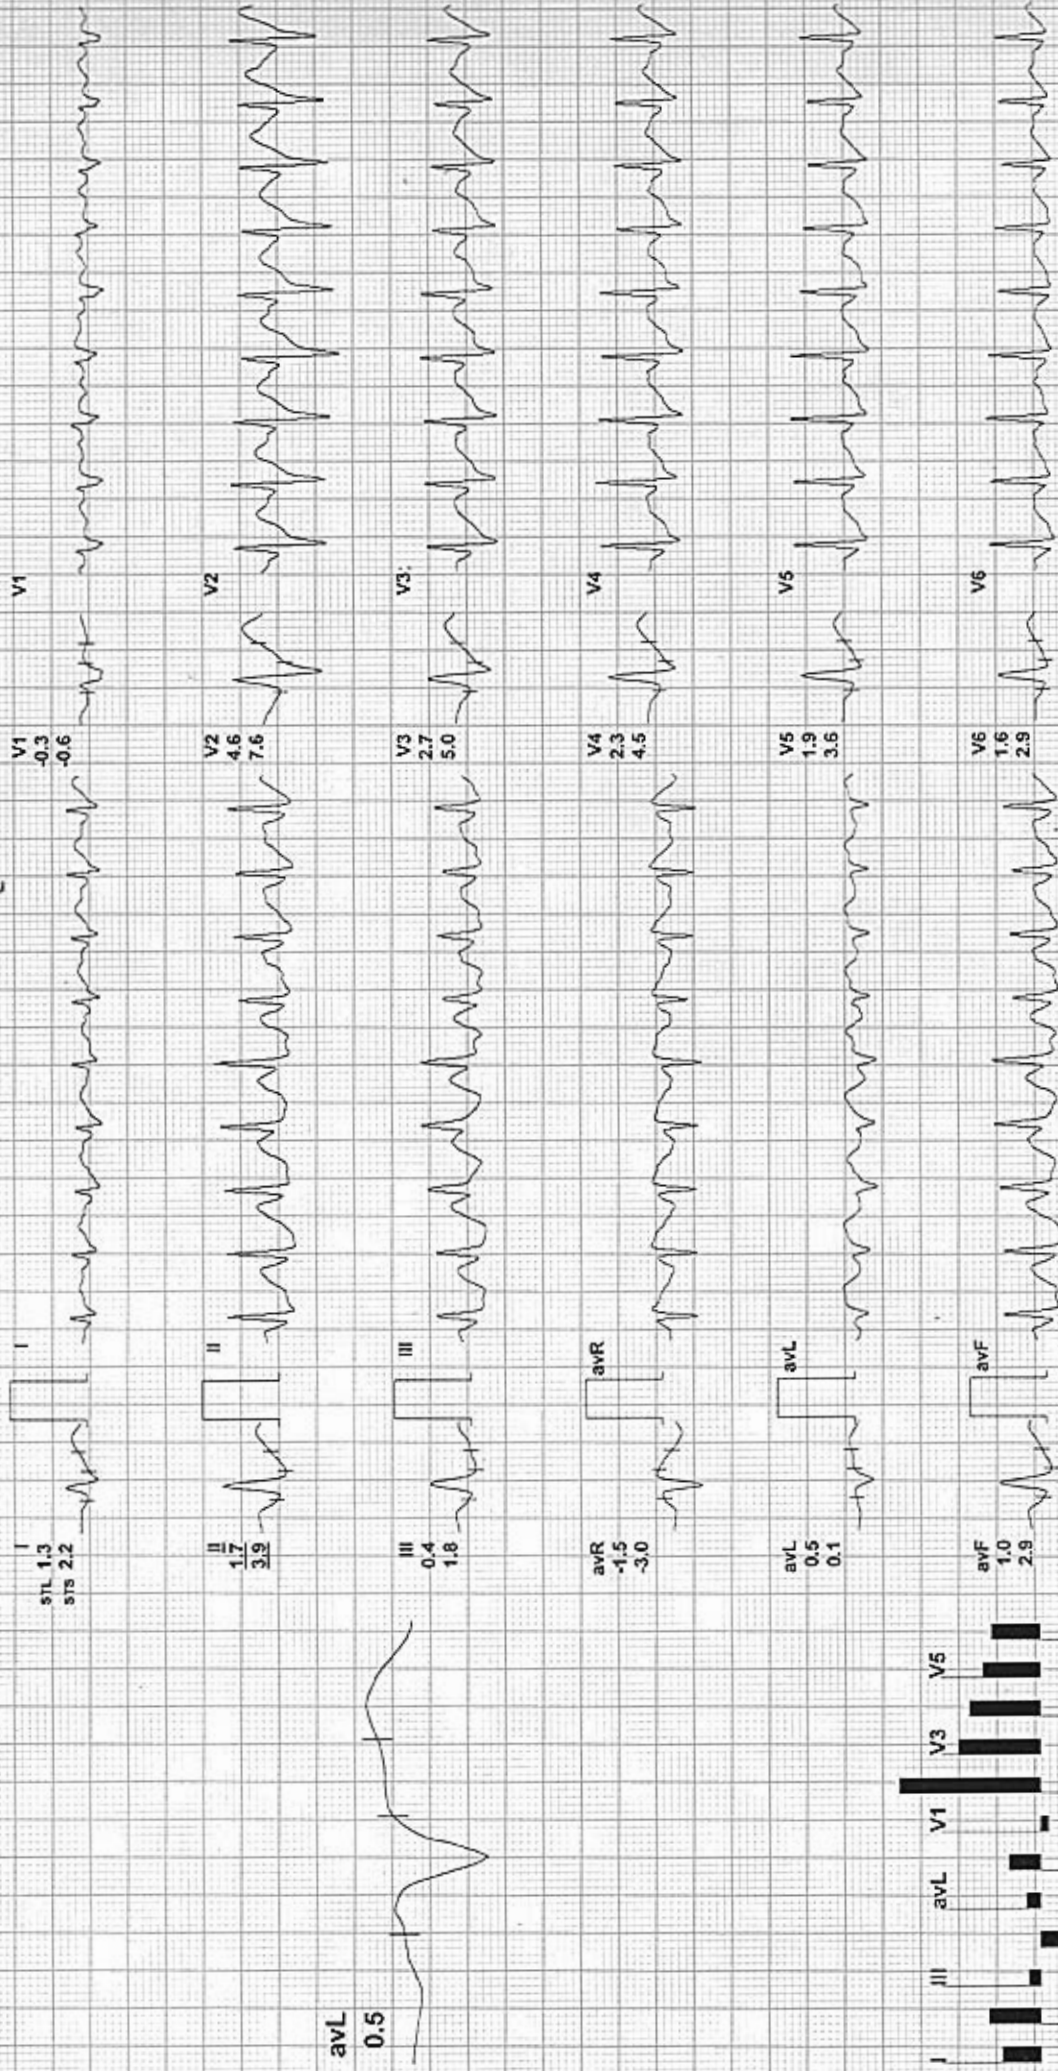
avL
0.5

I II avL V1 V3 V5

I
STL 1.3
STS 2.2

II
1.7
3.9

III
0.4
1.8

avR
-1.5
-3.0

avL
0.5
0.1

avF
1.0
2.9

I
II
III
avR
avL
avF

V1
-0.3
-0.6

V2
4.6
7.6

V3
2.7
5.0

V4
2.3
4.5

V5
1.9
3.6

V6
1.6
2.9

V1
V2
V3
V4
V5
V6